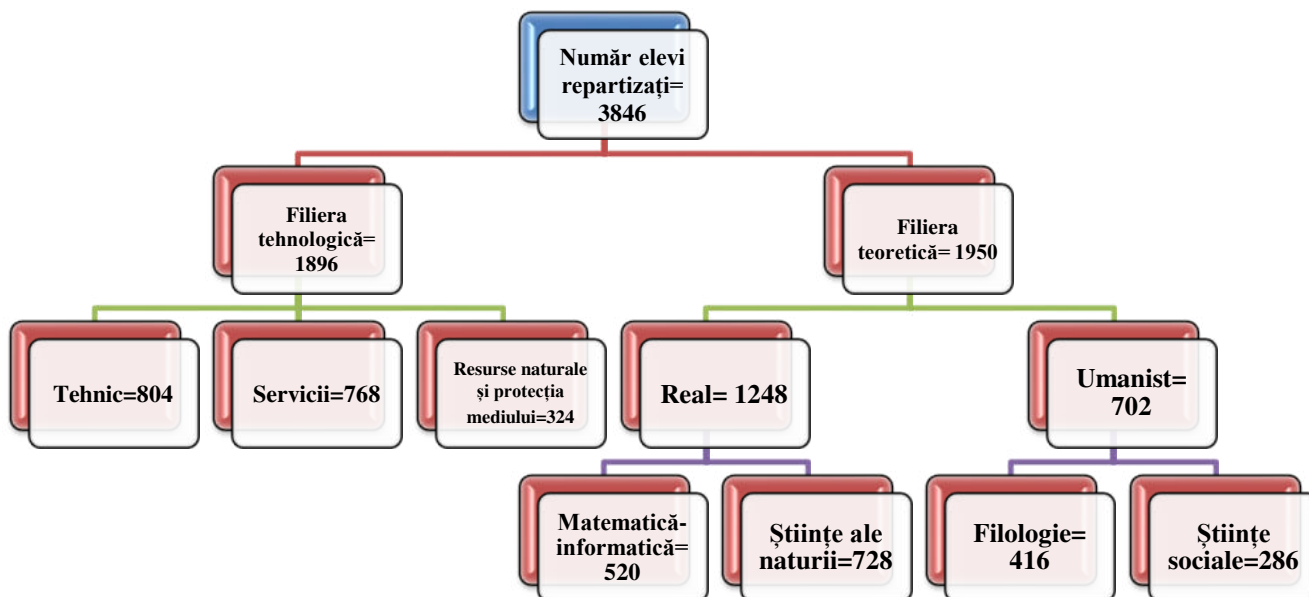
Număr elevi repartizați= 3846

Filiera tehnologică= 1896

Filiera teoretică= 1950

Tehnic=804

Servicii=768

Resurse naturale și protecția mediului=324

Real= 1248

Umanist= 702

Matematică-informatică= 520

Științe ale naturii=728

Filologie= 416

Științe sociale=286